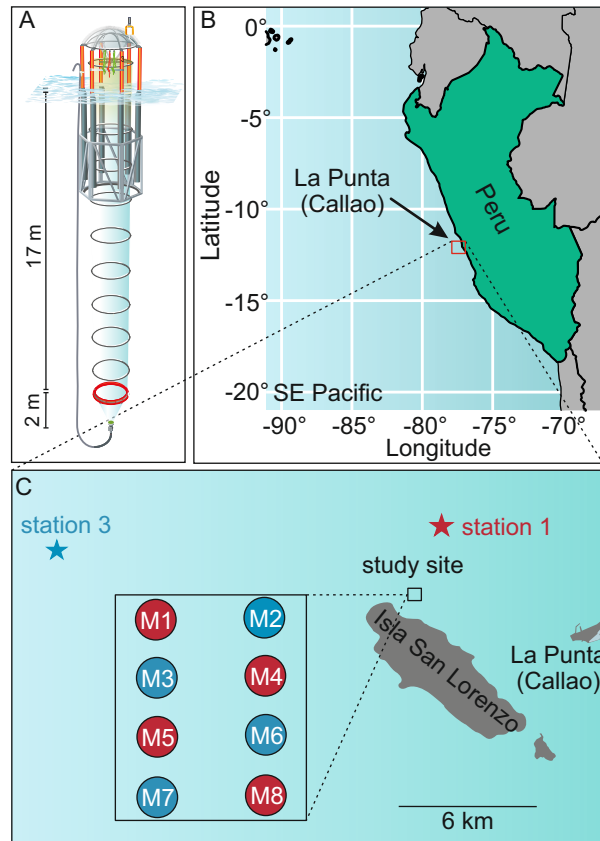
A

17 m

2 m

B

0°

-5°

-10°

-15°

-20°

Latitude

La Punta (Callao)

Peru

SE Pacific

-90° -85° -80° -75° -70°

Longitude

C

station 3

station 1

study site

M1 M2

M3 M4

M5 M6

M7 M8

Isla San Lorenzo

La Punta (Callao)

6 km